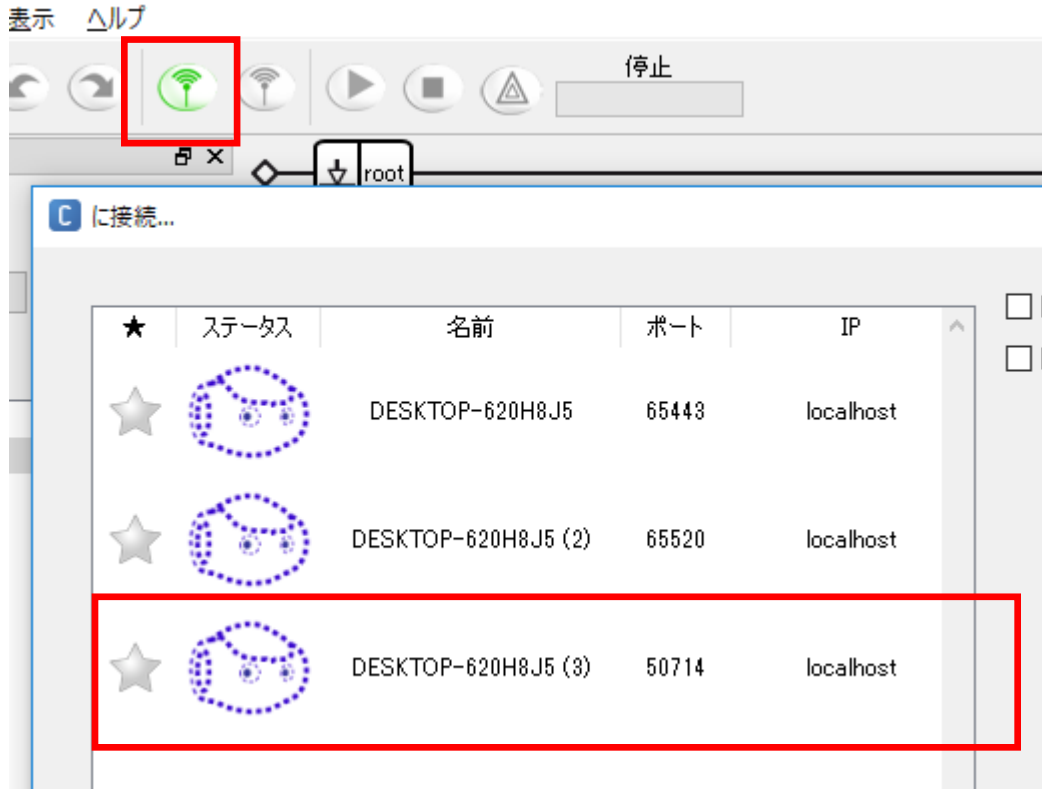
表示 ヘルプ

停止

root

に接続...

| ★ | ステータス | 名前 | ポート | IP |
|---|---|---|---|---|
| | | DESKTOP-620H8J5 | 65443 | localhost |
| | | DESKTOP-620H8J5 (2) | 65520 | localhost |
| | | DESKTOP-620H8J5 (3) | 50714 | localhost |